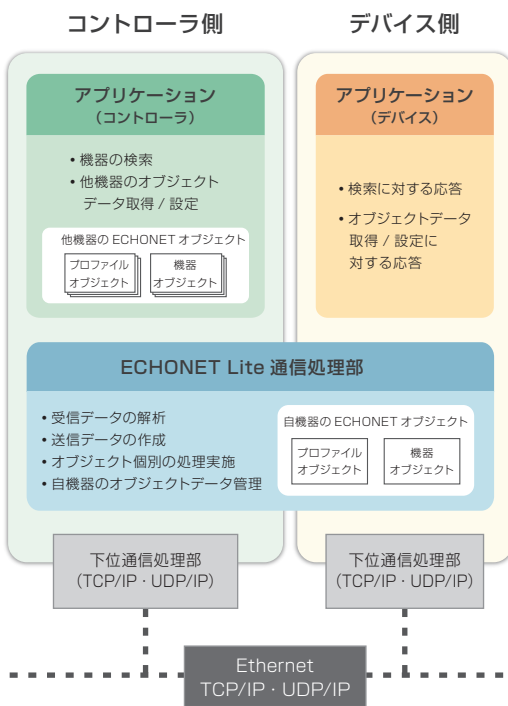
コントローラ側

デバイス側

アプリケーション
（コントローラ）

• 機器の検索
• 他機器のオブジェクトデータ取得 / 設定

他機器の ECHONET オブジェクト

プロファイルオブジェクト

機器オブジェクト

アプリケーション
（デバイス）

• 検索に対する応答
• オブジェクトデータ取得 / 設定に対する応答

ECHONET Lite 通信処理部

• 受信データの解析
• 送信データの作成
• オブジェクト個別の処理実施
• 自機器のオブジェクトデータ管理

自機器の ECHONET オブジェクト

プロファイルオブジェクト

機器オブジェクト

下位通信処理部
（TCP/IP・UDP/IP）

下位通信処理部
（TCP/IP・UDP/IP）

Ethernet
TCP/IP・UDP/IP